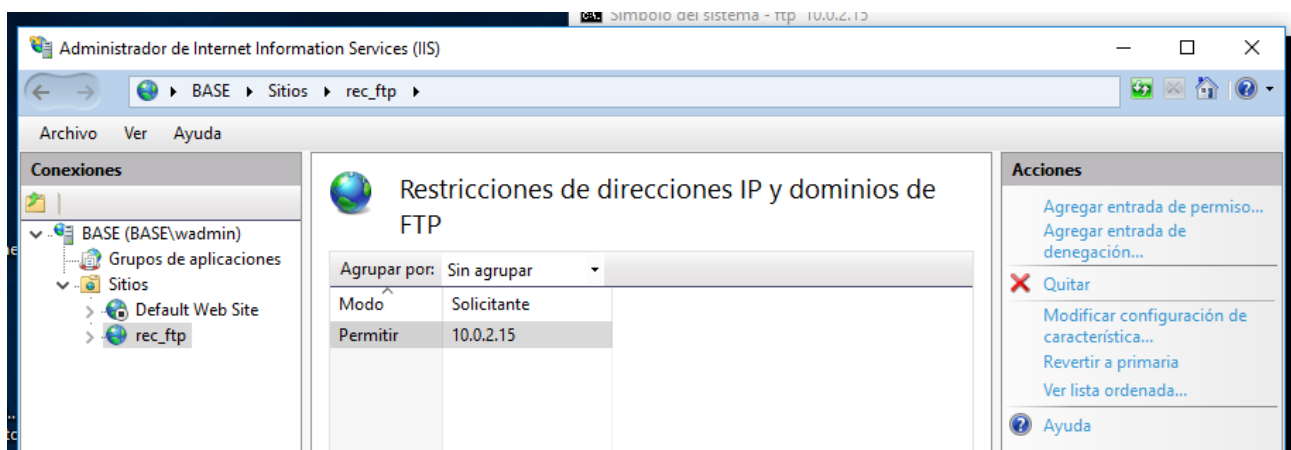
Símbolo del sistema - ftp 10.0.2.15

Administrador de Internet Information Services (IIS)

BASE ▸ Sitios ▸ rec_ftp ▸

Archivo Ver Ayuda

Conexiones

BASE (BASE\wadmin)
Grupos de aplicaciones
Sitios
Default Web Site
rec_ftp

Restricciones de direcciones IP y dominios de FTP

Agrupar por: Sin agrupar

| Modo | Solicitante |
|---|---|
| Permitir | 10.0.2.15 |

Acciones

Agregar entrada de permiso...
Agregar entrada de denegación...
Quitar
Modificar configuración de característica...
Revertir a primaria
Ver lista ordenada...
Ayuda